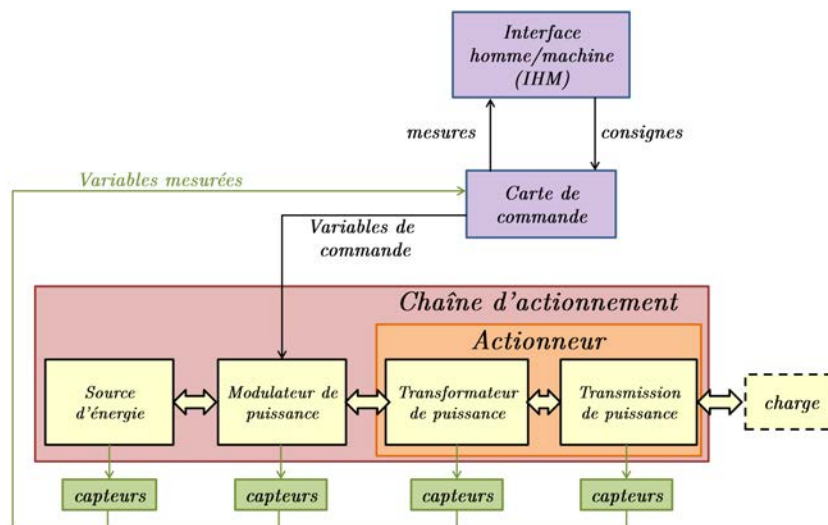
Interface homme/machine (IHM)

mesures

consignes

Variables mesurées

Carte de commande

Variables de commande

Chaîne d'actionnement

Actionneur

Source d'énergie

Modulateur de puissance

Transformateur de puissance

Transmission de puissance

charge

capteurs

capteurs

capteurs

capteurs